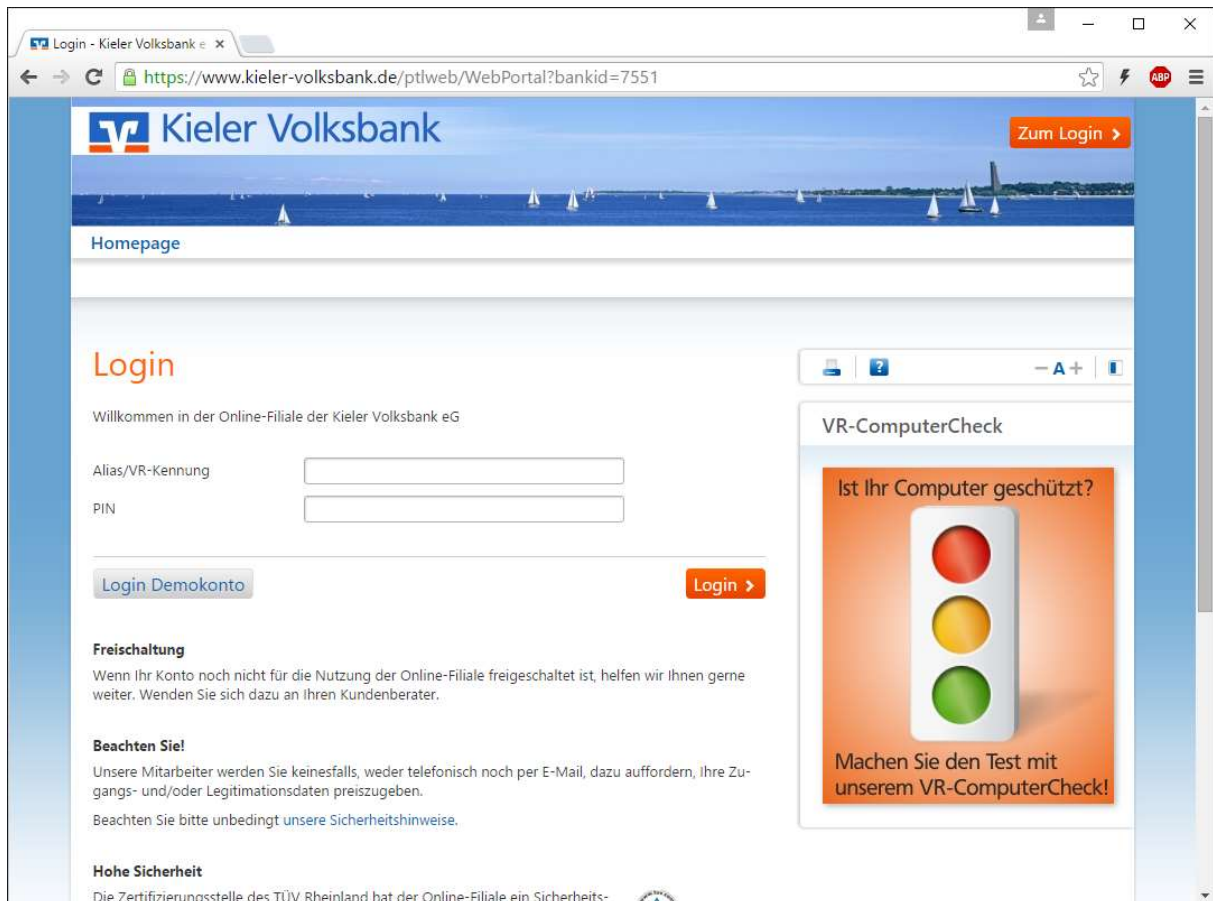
Login - Kieler Volksbank e ×

https://www.kieler-volksbank.de/ptlweb/WebPortal?bankid=7551

ABP

Kieler Volksbank

Zum Login ›

Homepage

Login

Willkommen in der Online-Filiale der Kieler Volksbank eG

Alias/VR-Kennung

PIN

Login Demokonto

Login ›

Freischaltung

Wenn Ihr Konto noch nicht für die Nutzung der Online-Filiale freigeschaltet ist, helfen wir Ihnen gerne weiter. Wenden Sie sich dazu an Ihren Kundenberater.

Beachten Sie!

Unsere Mitarbeiter werden Sie keinesfalls, weder telefonisch noch per E-Mail, dazu auffordern, Ihre Zugangs- und/oder Legitimationsdaten preiszugeben.

Beachten Sie bitte unbedingt unsere Sicherheitshinweise.

Hohe Sicherheit

Die Zertifizierungsstelle des TÜV Rheinland hat der Online-Filiale ein Sicherheits-

− A +

VR-ComputerCheck

Ist Ihr Computer geschützt?

Machen Sie den Test mit unserem VR-ComputerCheck!